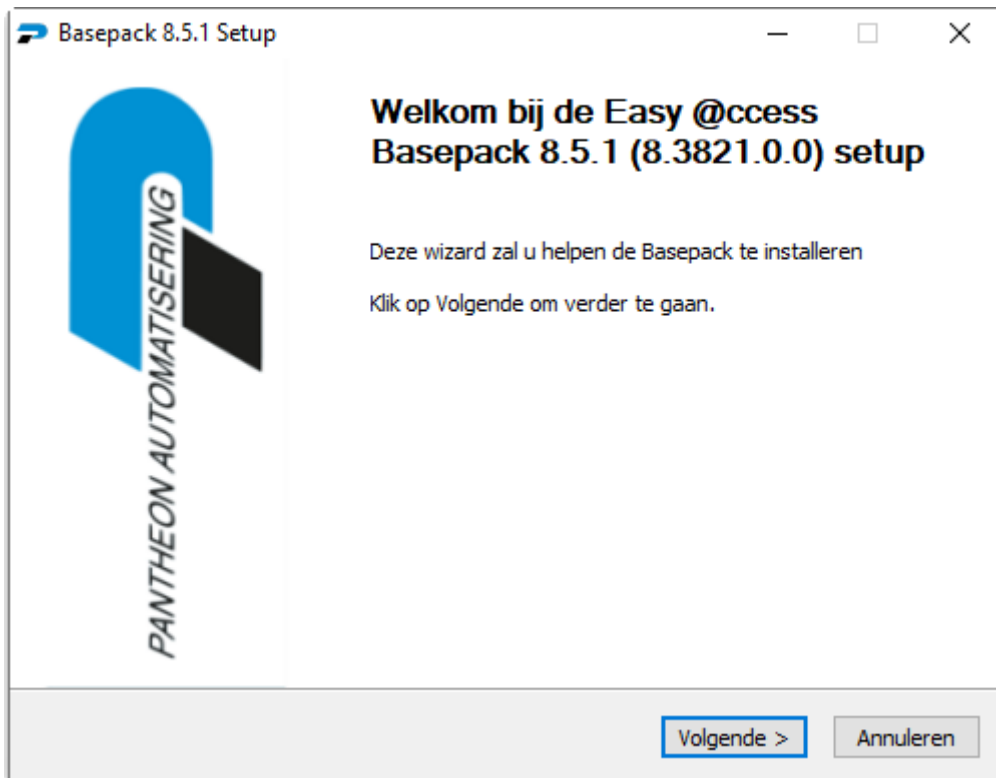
Basepack 8.5.1 Setup

PANTHEON AUTOMATISERING

Welkom bij de Easy @ccess Basepack 8.5.1 (8.3821.0.0) setup

Deze wizard zal u helpen de Basepack te installeren

Klik op Volgende om verder te gaan.

Volgende >

Annuleren